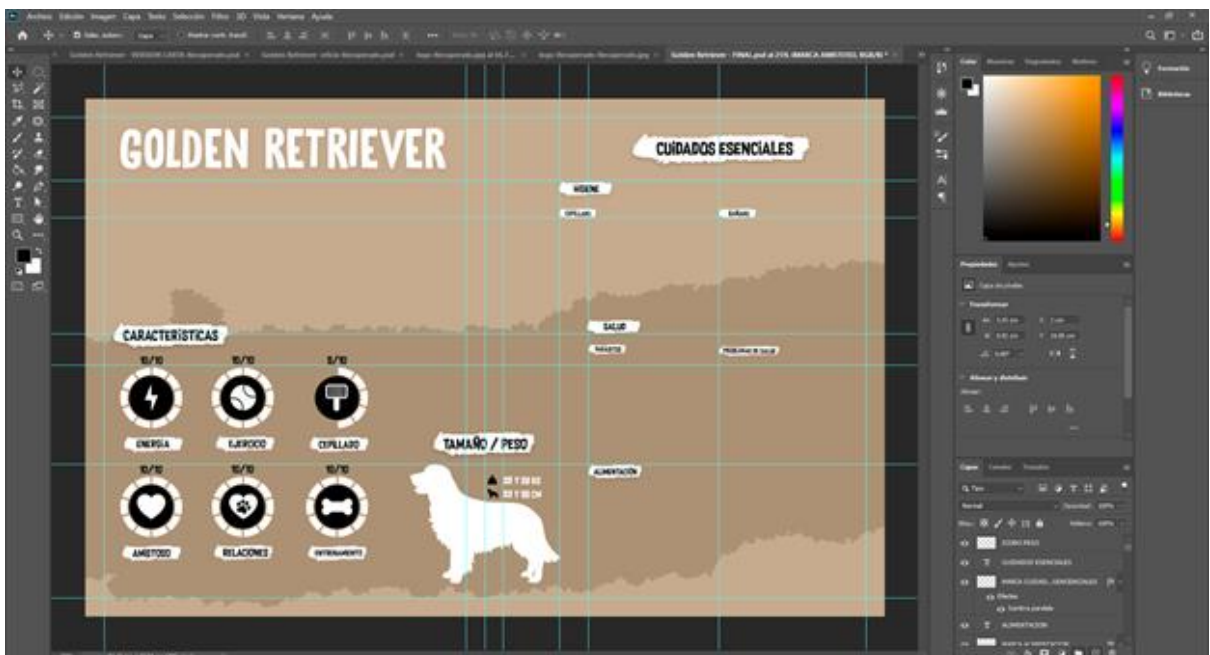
Archivo Edición Imagen Capa Texto Selección Filtro 3D Vista Ventana Ayuda

GOLDEN RETRIEVER

CUIDADOS ESENCIALES

HIGIENE

CEPILLADO

BAÑARO

CARACTERÍSTICAS

10/10

10/10

8/10

ENERGÍA

EJERCICIO

CEPILLADO

10/10

10/10

10/10

AMISTOSO

RELACIONES

ENTRENAMIENTO

SALUD

PARÁSITOS

PROBLEMAS DE SALUD

TAMAÑO / PESO

ALIMENTACIÓN

Color

Propiedades

Transformar

Alinear y distribuir

Capas

Normal

CUIDADOS ESENCIALES

Efectos

Sombra paralela

ALIMENTACIÓN

Formación

Bibliotecas